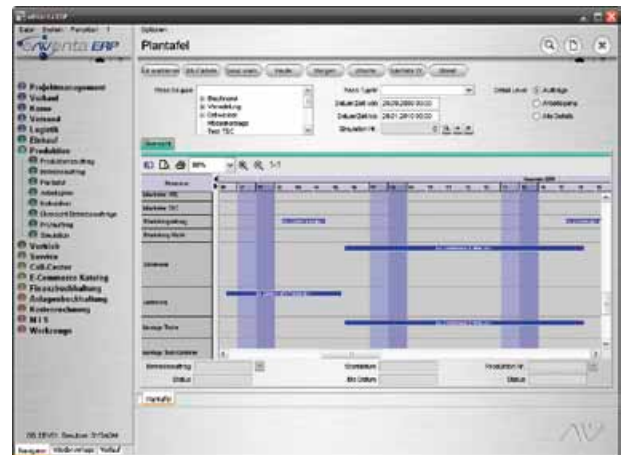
Optionen

Plantafel

CAVENTA ERP

Projektmanagement
Verkauf
Kasse
Versand
Logistik
Einkauf
Produktion
Vertrieb
Service
Call-Center
E-Commerce Katalog
Finanzbuchhaltung
Anlagenbuchhaltung
Kostenrechnung
MIS
Werkzeuge

Beschneid
Verpackung
Oberwerk
Hilfsleistungen
Test TSC

Datum/Zeit von 28.09.2009 00:00
Datum/Zeit bis 28.01.2010 00:00
Simulation Nr.

Aufträge
Arbeitsgänge
Alle Details

Übersicht

1-1

Ressource

Betriebsauftrag
Status
Startdatum
Bis Datum
Produktion Nr.
Status

Plantafel